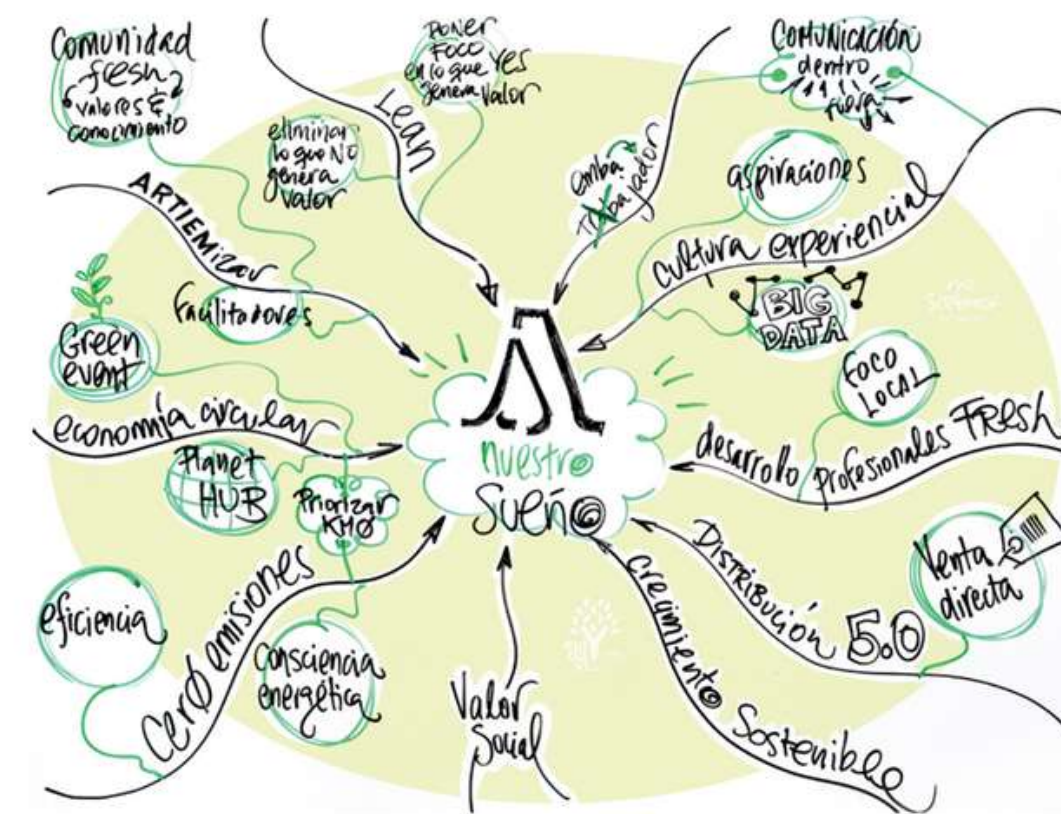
Comunidad fresh valores & conocimiento

Poner foco en lo que sí genera valor

Comunicación dentro fuera

eliminar lo que NO genera valor

Lean

embajador trabajador

aspiraciones

ARTIEMIZAR

cultura experiencial

BIG DATA

Facilitadores

Green event

Foco LOCAL

economía circular

nuestro sueño

desarrollo profesionales FRESH

Planet HUB

Priorizar KM0

Distribución 5.0

Venta directa

eficiencia

cerØ emisiones

Consciencia energética

Valor Social

crecimiento Sostenible